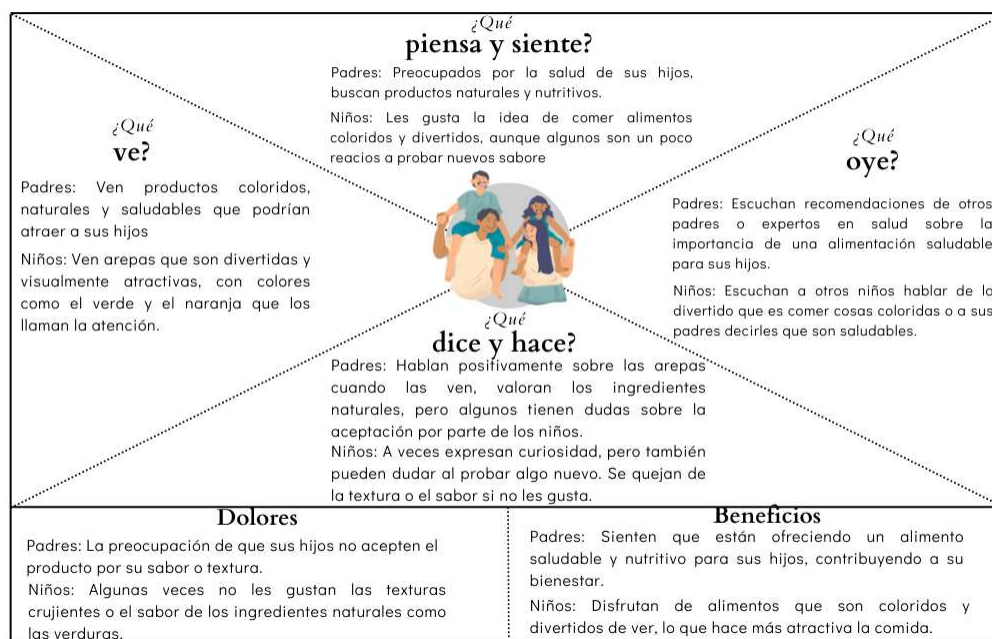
¿Qué
piensa y siente?

Padres: Preocupados por la salud de sus hijos, buscan productos naturales y nutritivos.

Niños: Les gusta la idea de comer alimentos coloridos y divertidos, aunque algunos son un poco reacios a probar nuevos sabore

¿Qué
ve?

Padres: Ven productos coloridos, naturales y saludables que podrían atraer a sus hijos

Niños: Ven arepas que son divertidas y visualmente atractivas, con colores como el verde y el naranja que los llaman la atención.

¿Qué
oye?

Padres: Escuchan recomendaciones de otros padres o expertos en salud sobre la importancia de una alimentación saludable para sus hijos.

Niños: Escuchan a otros niños hablar de lo divertido que es comer cosas coloridas o a sus padres decirles que son saludables.

¿Qué
dice y hace?

Padres: Hablan positivamente sobre las arepas cuando las ven, valoran los ingredientes naturales, pero algunos tienen dudas sobre la aceptación por parte de los niños.
Niños: A veces expresan curiosidad, pero también pueden dudar al probar algo nuevo. Se quejan de la textura o el sabor si no les gusta.

Dolores

Padres: La preocupación de que sus hijos no acepten el producto por su sabor o textura.
Niños: Algunas veces no les gustan las texturas crujientes o el sabor de los ingredientes naturales como las verduras.

Beneficios

Padres: Sienten que están ofreciendo un alimento saludable y nutritivo para sus hijos, contribuyendo a su bienestar.

Niños: Disfrutan de alimentos que son coloridos y divertidos de ver, lo que hace más atractiva la comida.